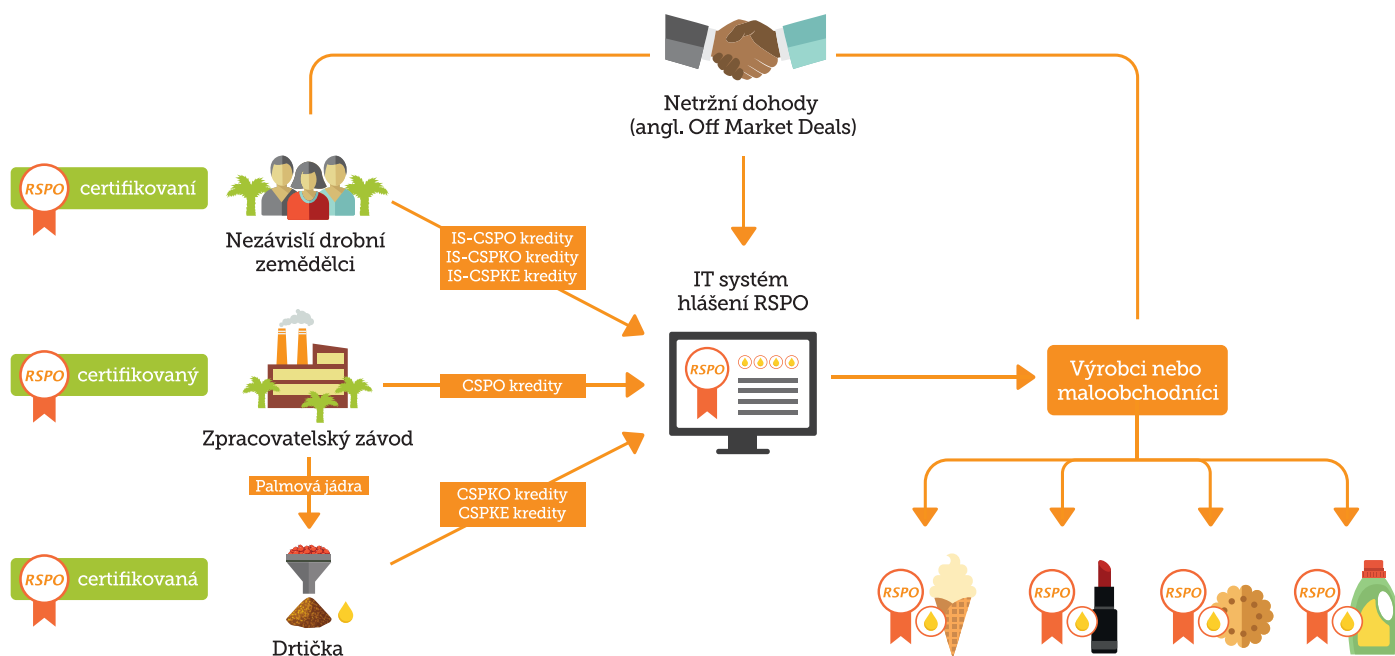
Netržní dohody
(angl. Off Market Deals)

RSPO certifikovaní

Nezávislí drobní zemědělci

IS-CSPO kredity
IS-CSPKO kredity
IS-CSPKE kredity

IT systém hlášení RSPO

RSPO

RSPO certifikovaný

CSPO kredity

Výrobci nebo maloobchodníci

Zpracovatelský závod

Palmová jádra

CSPKO kredity
CSPKE kredity

RSPO certifikovaná

Drtička

RSPO

RSPO

RSPO

RSPO